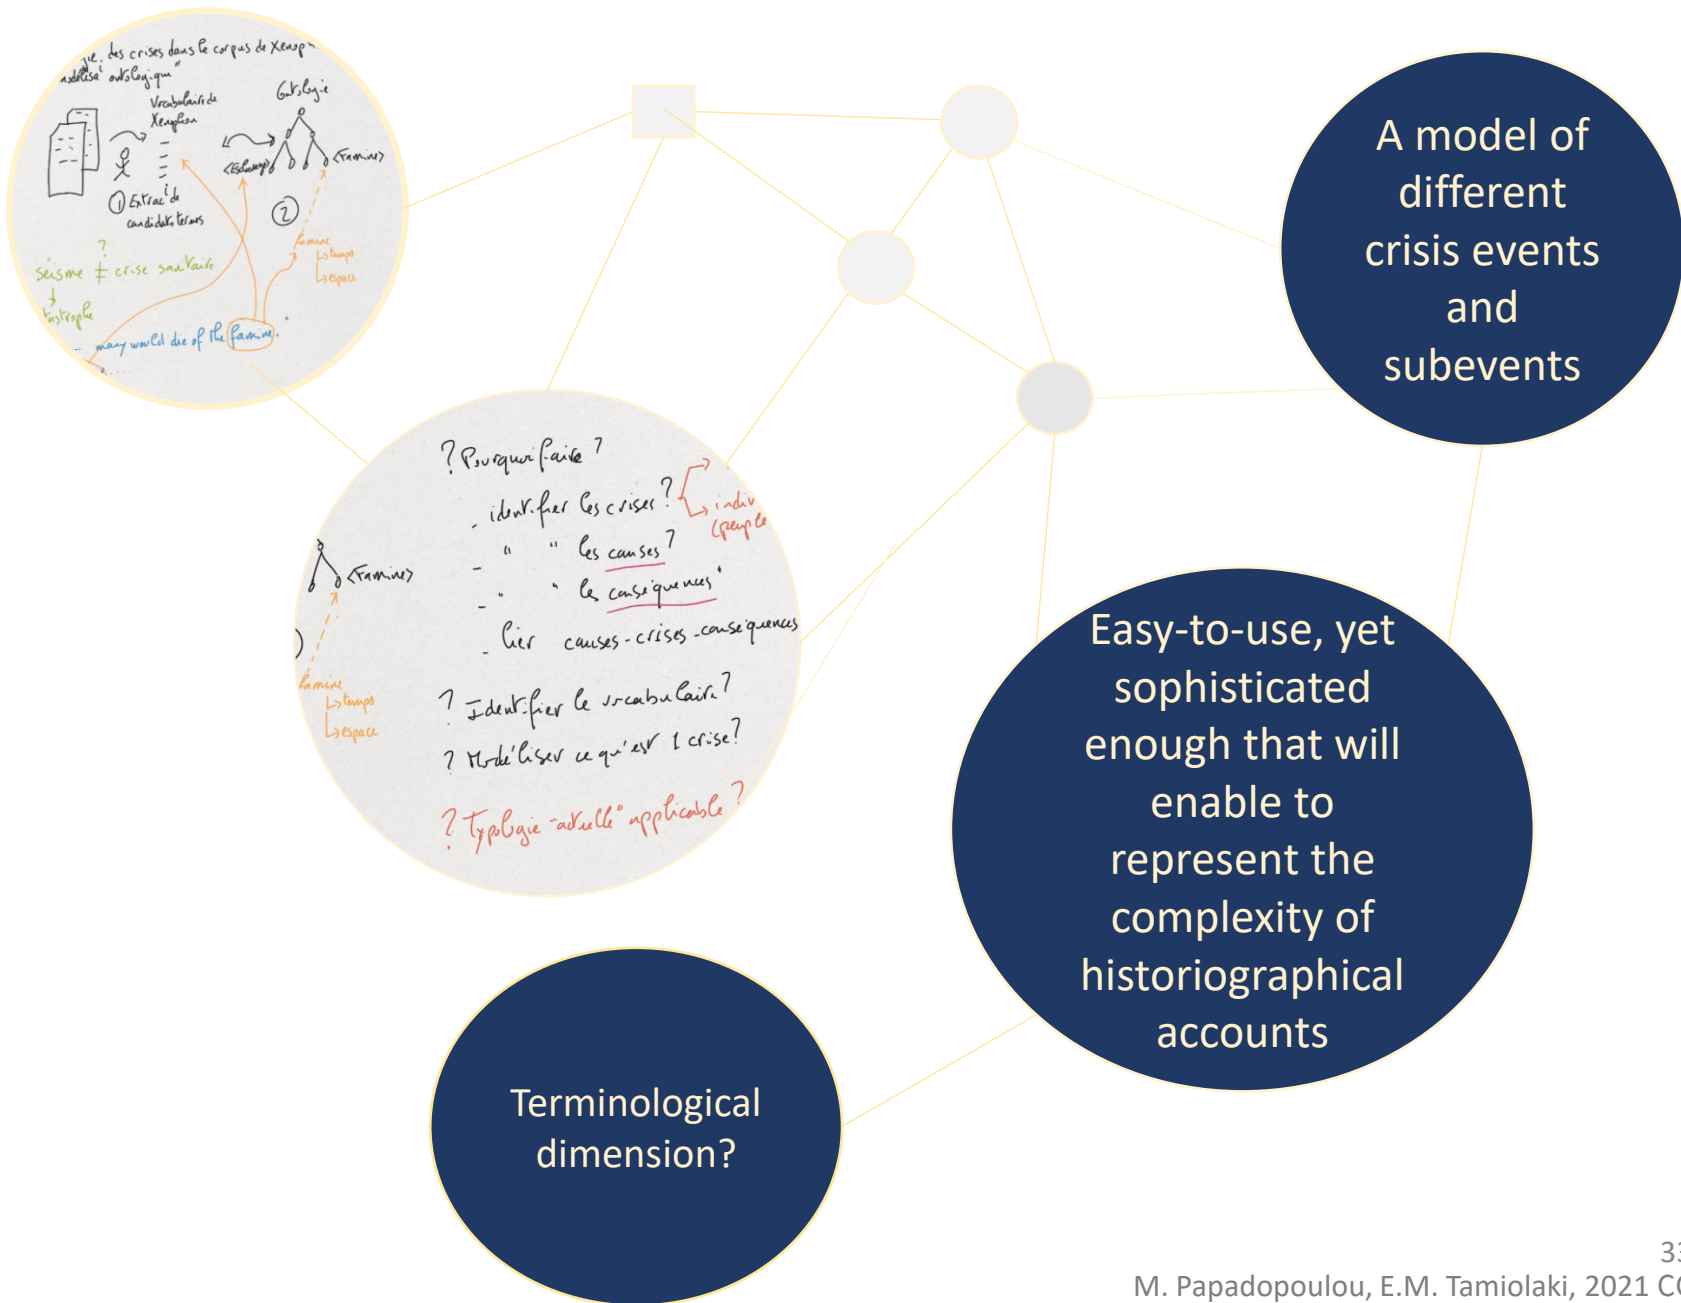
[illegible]ie. des crises dans le corpus de Xenop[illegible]
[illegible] ontologique"
Vocabulaire de Xenophon
Ontologie
<Famine>
① Extraction de candidats termes
②
famine
↳ temps
↳ espace
séisme ≠ crise sanitaire
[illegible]strophe
many would die of the famine.

? Pourquoi faire ?
- identifier les crises ? ↳ individus (peuple
- " " les causes ?
- " " les conséquences
- lier causes - crises - conséquences
? Identifier le vocabulaire ?
? Modéliser ce qu'est 1 crise ?
? Typologie "actuelle" applicable ?
<Famine>
famine
↳ temps
↳ espace

A model of different crisis events and subevents

Easy-to-use, yet sophisticated enough that will enable to represent the complexity of historiographical accounts

Terminological dimension?

3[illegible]
M. Papadopoulou, E.M. Tamiolaki, 2021 C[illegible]